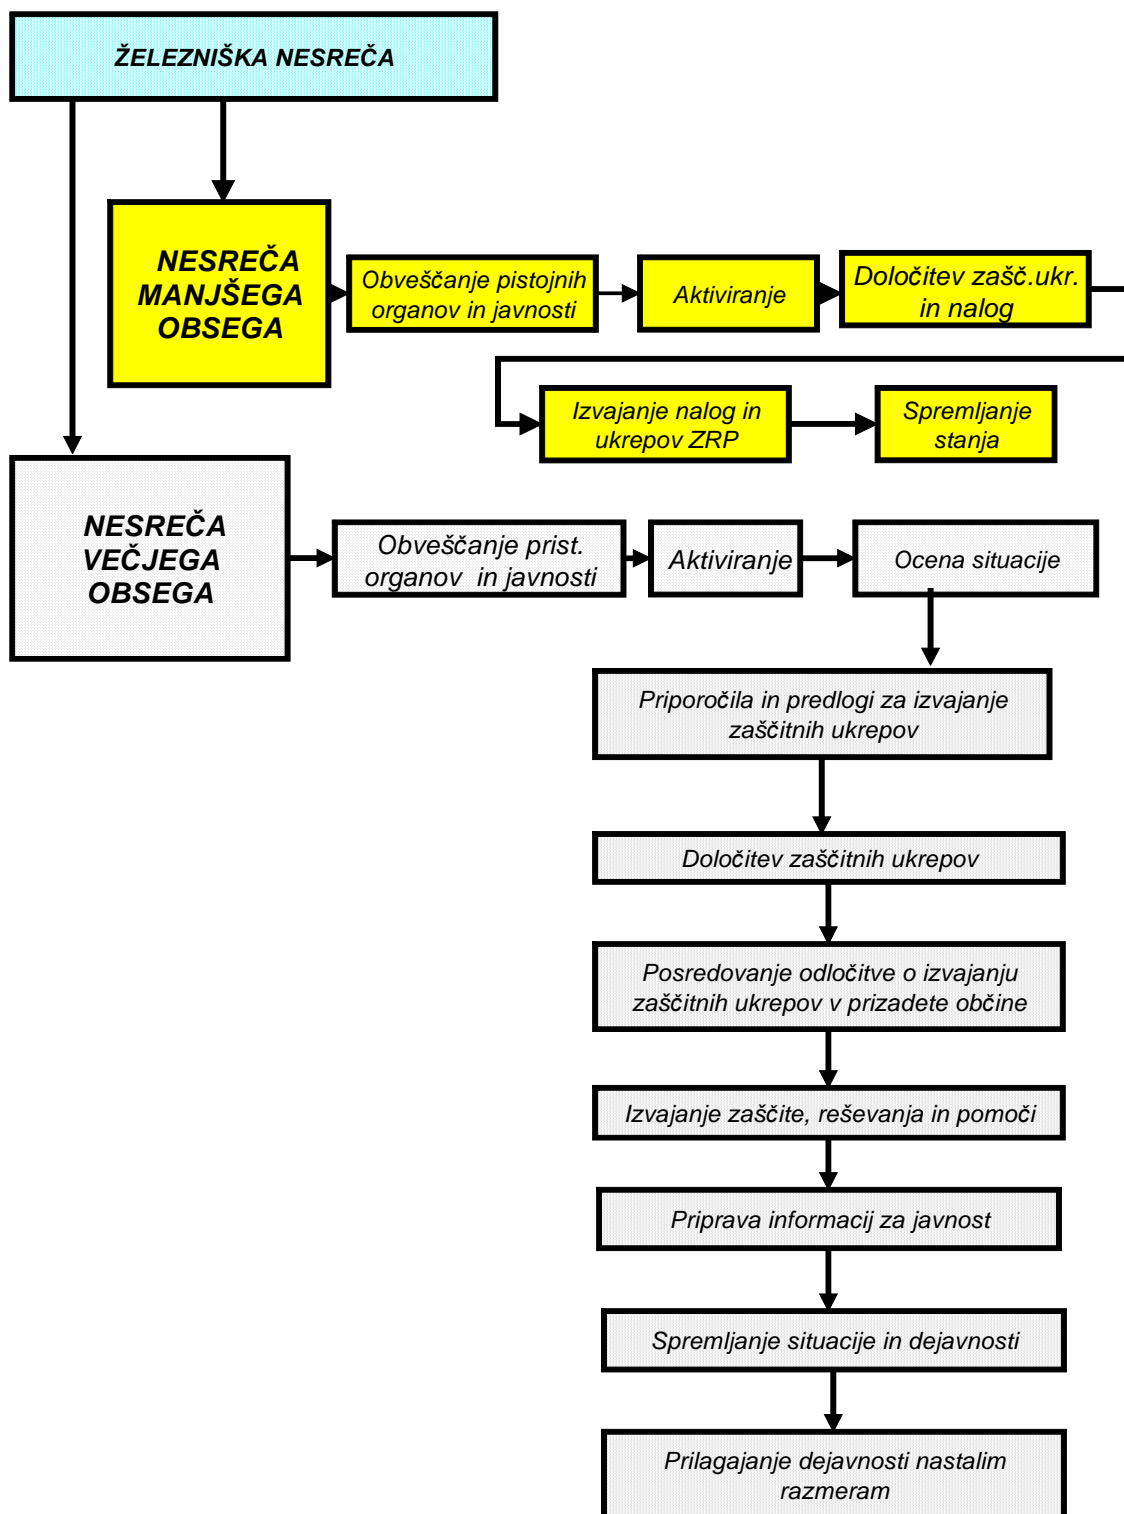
ŽELEZNIŠKA NESREČA

NESREČA MANJŠEGA OBSEGA

Obveščanje pistojnih organov in javnosti

Aktiviranje

Določitev zašč.ukr. in nalog

Izvajanje nalog in ukrepov ZRP

Spremljanje stanja

NESREČA VEČJEGA OBSEGA

Obveščanje prist. organov in javnosti

Aktiviranje

Ocena situacije

Priporočila in predlogi za izvajanje zaščitnih ukrepov

Določitev zaščitnih ukrepov

Posredovanje odločitve o izvajanju zaščitnih ukrepov v prizadete občine

Izvajanje zaščite, reševanja in pomoči

Priprava informacij za javnost

Spremljanje situacije in dejavnosti

Prilagajanje dejavnosti nastalim razmeram